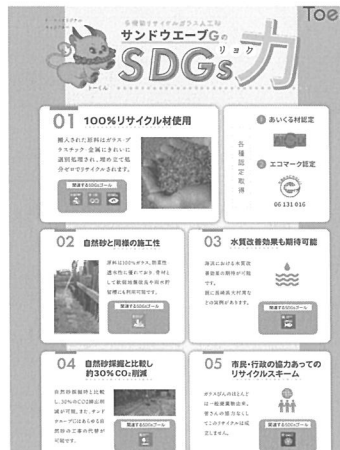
Toe

多機能リサイクルガラス人工砂
サンドウエーブGの
SDGs力
リョク
トーくん

01 100%リサイクル材使用

購入された原料はガラス、プラスチック、金属にきれいに選別処理され、砂の立て粒分ぜいで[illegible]

関連するSDGsゴール

① あいくる材認定
② エコマーク認定
各種認定取得
06 131 016

02 自然砂と同様の施工性

原料は100%ガラス。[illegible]

関連するSDGsゴール

03 水質改善効果も期待可能

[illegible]

関連するSDGsゴール

04 自然砂採掘と比較し約30%$CO_2$削減

自然砂採掘時と比較し、30%の$CO_2$排出削減が可能。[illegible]

関連するSDGsゴール

05 市民・行政の協力あっての リサイクルスキーム

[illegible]

関連するSDGsゴール